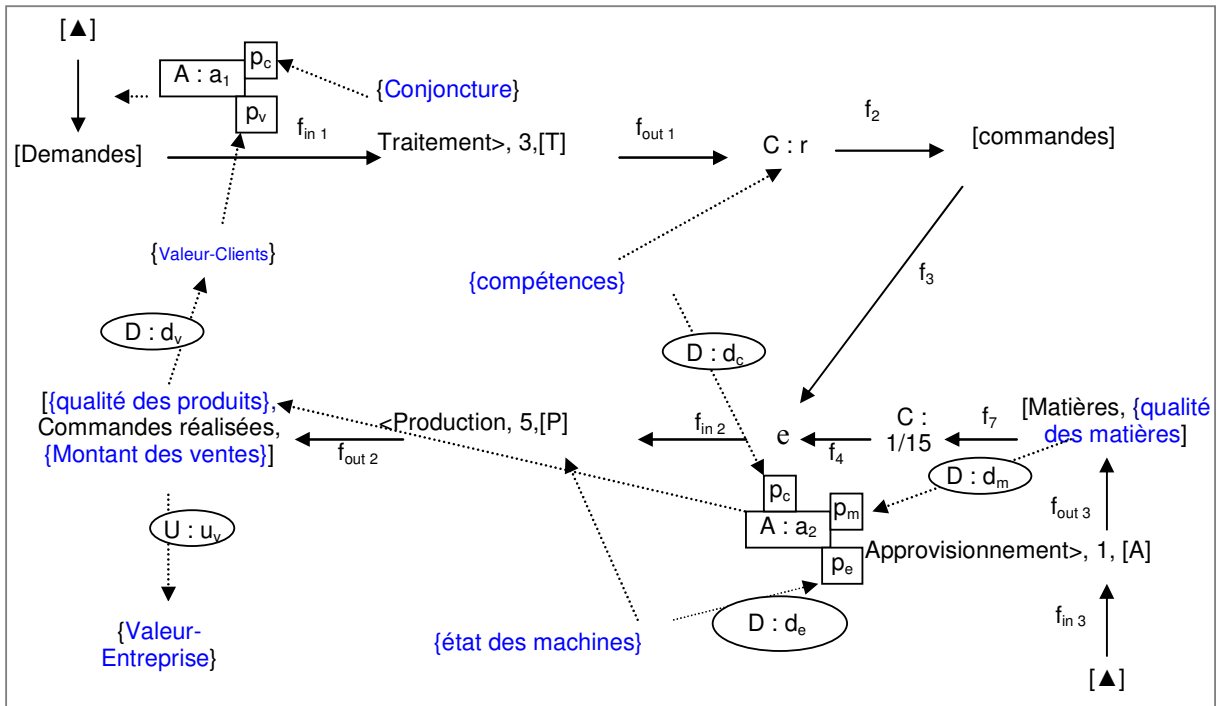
[▲]

$p_c$
A : $a_1$
{Conjoncture}
$p_v$

[Demandes]
$f_{in\ 1}$
Traitement>, 3,[T]
$f_{out\ 1}$
C : r
$f_2$
[commandes]

{Valeur-Clients}

{compétences}

$f_3$

D : $d_v$

D : $d_c$

[{qualité des produits}, Commandes réalisées, {Montant des ventes}]
$f_{out\ 2}$
<Production, 5,[P]
$f_{in\ 2}$
e
$f_4$
C : 1/15
$f_7$
[Matières, {qualité des matières}]

D : $d_m$

$p_c$
$p_m$
A : $a_2$
$f_{out\ 3}$
Approvisionnement>, 1, [A]
$p_e$

U : $u_v$

{Valeur-Entreprise}

{état des machines}

D : $d_e$

$f_{in\ 3}$

[▲]